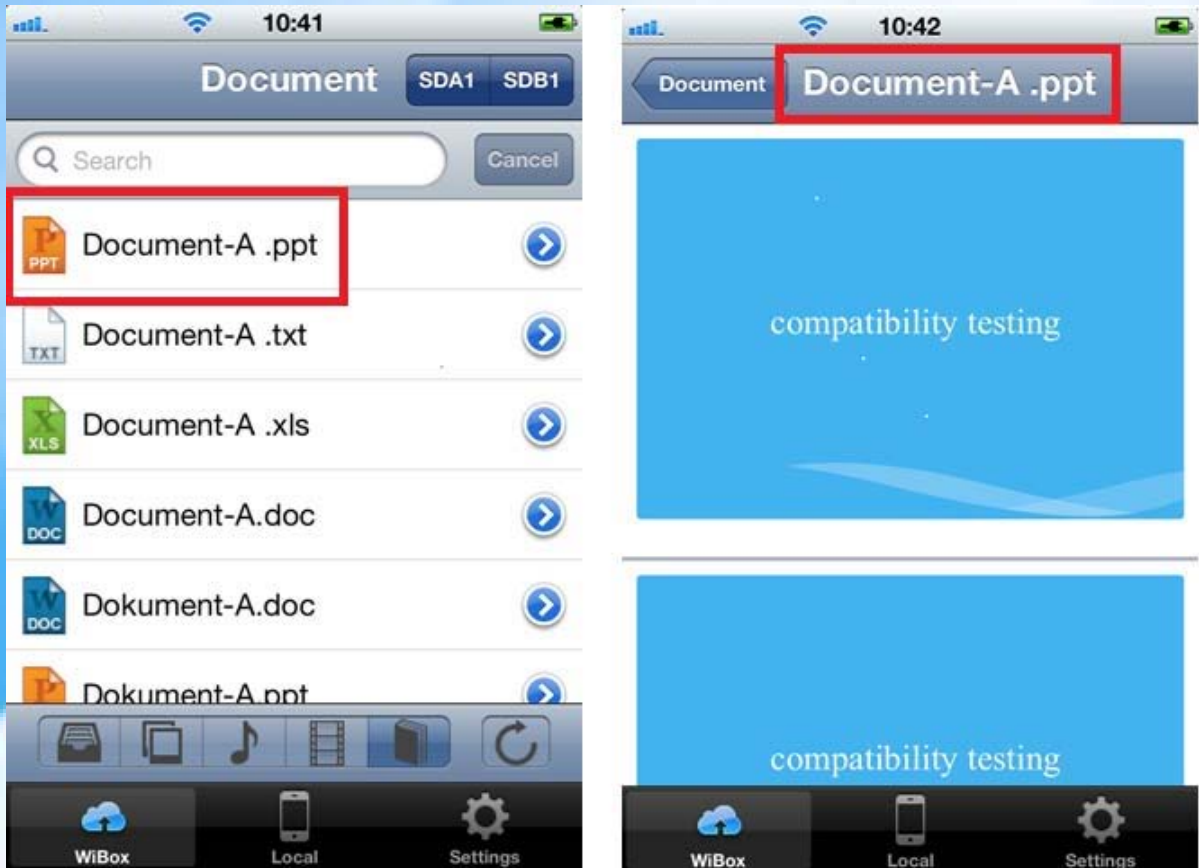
10:41

Document SDA1 SDB1

Search Cancel

PPT Document-A .ppt

TXT Document-A .txt

XLS Document-A .xls

DOC Document-A.doc

DOC Dokument-A.doc

Dokument-A.ppt

WiBox Local Settings

10:42

Document Document-A .ppt

compatibility testing

compatibility testing

WiBox Local Settings